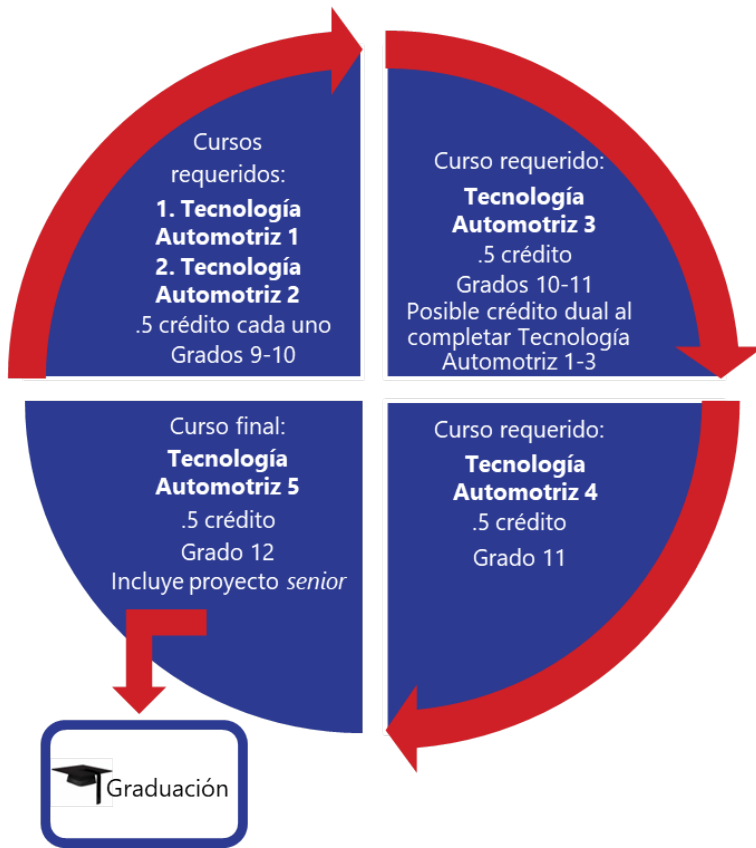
Cursos requeridos:
**1. Tecnología Automotriz 1**
**2. Tecnología Automotriz 2**
.5 crédito cada uno
Grados 9-10

Curso requerido:
**Tecnología Automotriz 3**
.5 crédito
Grados 10-11
Posible crédito dual al completar Tecnología Automotriz 1-3

Curso requerido:
**Tecnología Automotriz 4**
.5 crédito
Grado 11

Curso final:
**Tecnología Automotriz 5**
.5 crédito
Grado 12
Incluye proyecto *senior*

Graduación